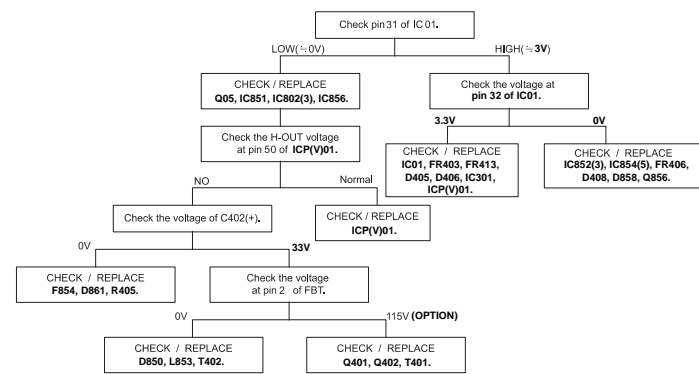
Check pin 31 of IC 01.

LOW(≒0V)

HIGH(≒3V)

CHECK / REPLACE
Q05, IC851, IC802(3), IC856.

Check the voltage at
pin 32 of IC01.

Check the H-OUT voltage
at pin 50 of ICP(V)01.

3.3V

0V

CHECK / REPLACE
IC01, FR403, FR413, D405, D406, IC301, ICP(V)01.

CHECK / REPLACE
IC852(3), IC854(5), FR406, D408, D858, Q856.

NO

Normal

Check the voltage of C402(+).

CHECK / REPLACE
ICP(V)01.

0V

33V

CHECK / REPLACE
F854, D861, R405.

Check the voltage
at pin 2 of FBT.

0V

115V (OPTION)

CHECK / REPLACE
D850, L853, T402.

CHECK / REPLACE
Q401, Q402, T401.